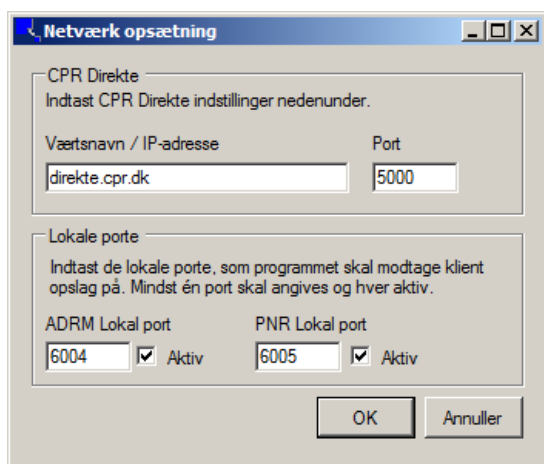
Netværk opsætning

CPR Direkte

Indtast CPR Direkte indstillinger nedenunder.

Værtsnavn / IP-adresse

Port

direkte.cpr.dk

5000

Lokale porte

Indtast de lokale porte, som programmet skal modtage klient opslag på. Mindst én port skal angives og hver aktiv.

ADRM Lokal port

6004

Aktiv

PNR Lokal port

6005

Aktiv

OK

Annuller